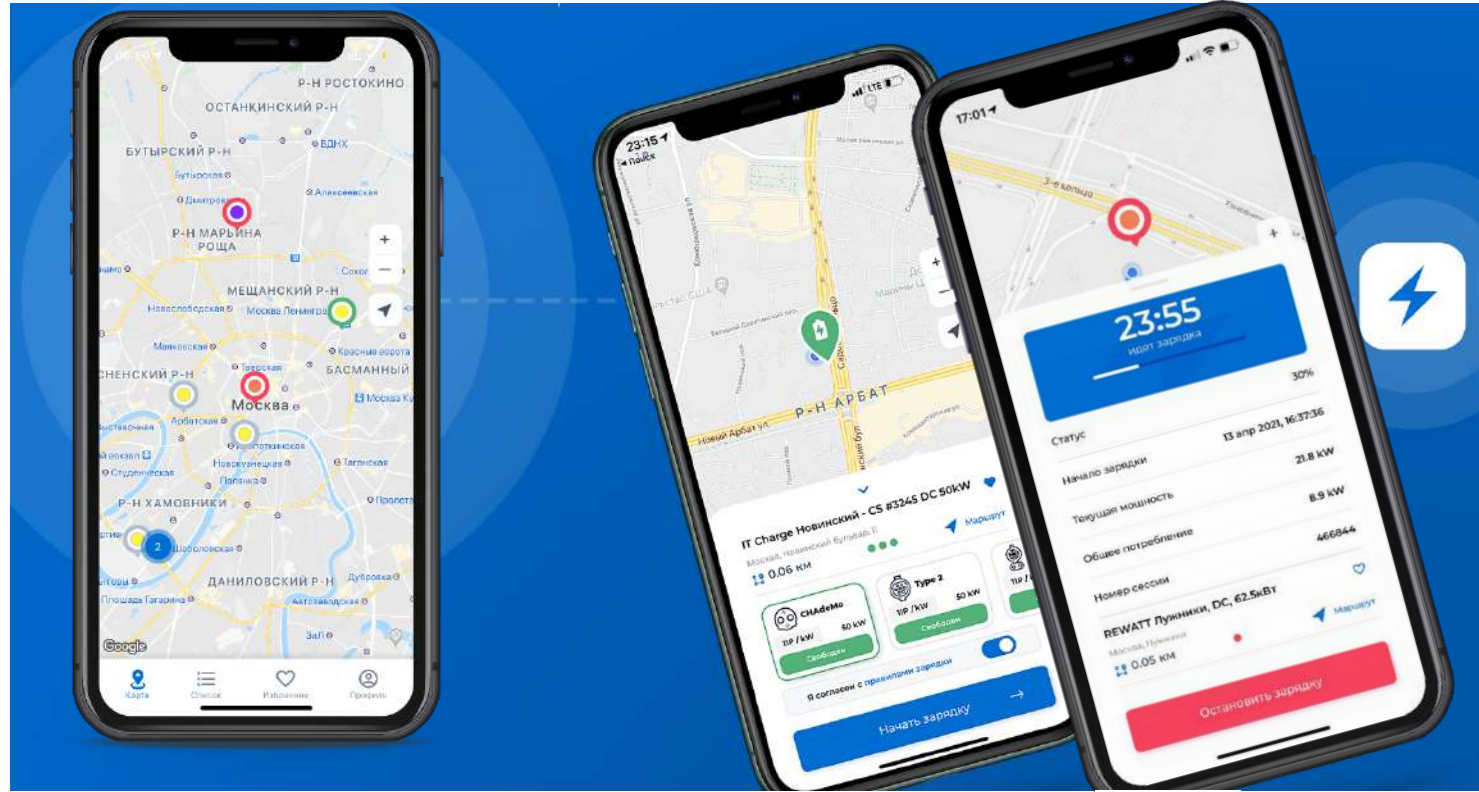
Р-Н РОСТОКИНО
ОСТАНКИНСКИЙ Р-Н
БУТЫРСКИЙ Р-Н
ВДНХ
Бутырская
Алексеевская
Дмитровская
Р-Н МАРЬИНА РОЩА
МЕЩАНСКИЙ Р-Н
Новослободская
Москва Ленинградская
Менделеевская
Красные ворота
СНЕНСКИЙ Р-Н
Тверская
БАСМАННЫЙ
Москва
Арбатская
Чистопрудская
Студенческая
Новокузнецкая
Таганская
Павелецкая
Р-Н ХАМОВНИКИ
Шаболовская
2
ДАНИЛОВСКИЙ Р-Н
Дубровка
Площадь Гагарина
Автозаводская
Google
Карта
Список
Избранное
Профиль

23:15
Поиск
LTE
Р-Н АРБАТ
Новый Арбат ул.
IT Charge Новинский - CS #3245 DC 50kW
Москва, Новинский бульвар, 11
0.06 КМ
Маршрут
CHAdeMo
Type 2
11Р / kW
50 kW
Свободен
Я согласен с правилами зарядки
Начать зарядку

17:01
23:55
идет зарядка
30%
Статус
13 апр 2021, 16:37:36
Начало зарядки
21.8 kW
Текущая мощность
8.9 kW
Общее потребление
466844
Номер сессии
REWATT Лужники, DC, 62.5кВт
Москва, Лужники
0.05 КМ
Маршрут
Остановить зарядку